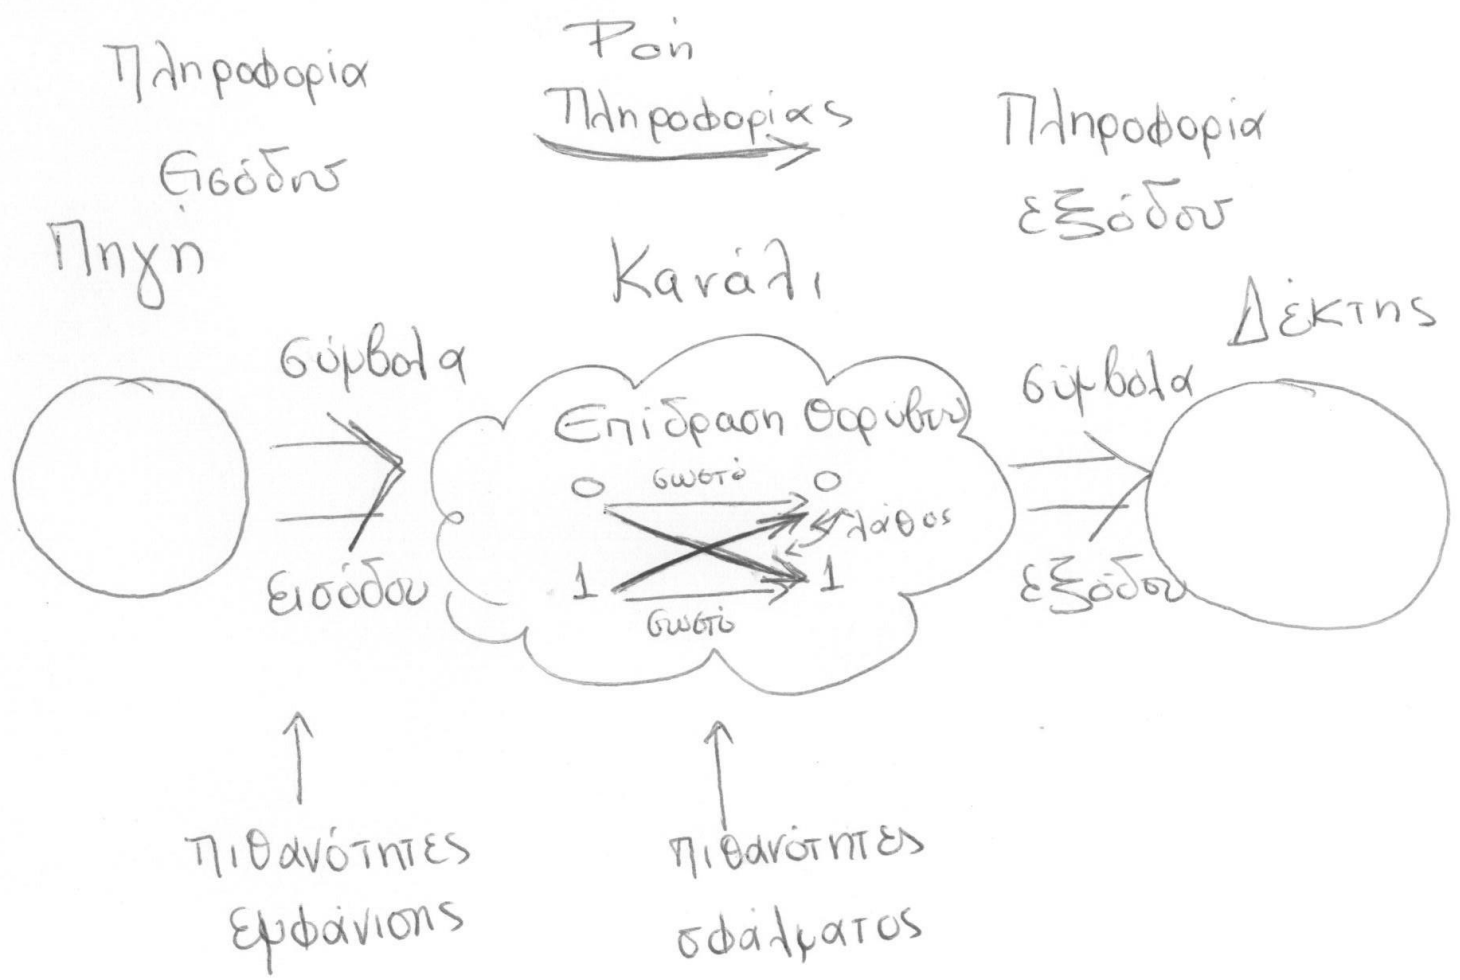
Πληροφορία Εισόδου

Ροή Πληροφορίας

Πληροφορία εξόδου

Πηγή

Κανάλι

Δέκτης

σύμβολα εισόδου

Επίδραση Θορύβου

0 σωστό 0

λάθος

1 σωστό 1

σύμβολα εξόδου

πιθανότητες εμφάνισης

πιθανότητες σφάλματος